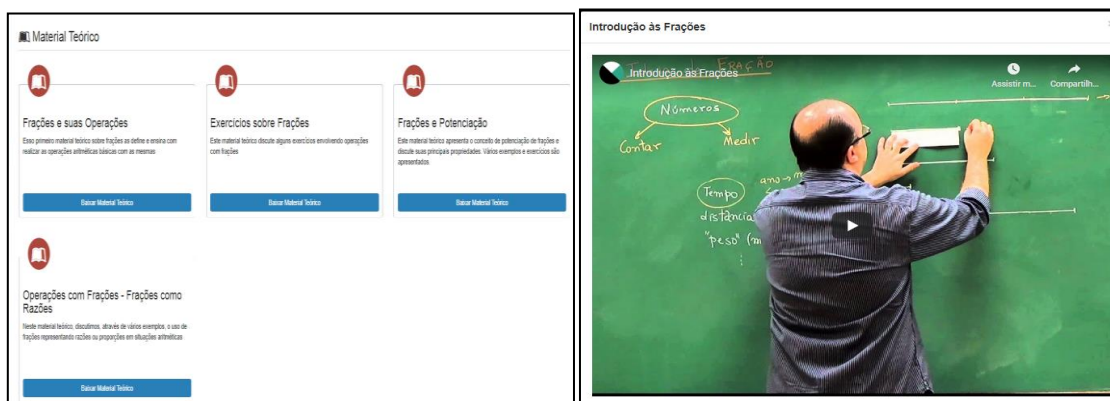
Material Teórico

Frações e suas Operações

Esse primeiro material teórico sobre frações as define e ensina com realizar as operações aritméticas básicas com as mesmas

Baixar Material Teórico

Exercícios sobre Frações

Este material teórico discute alguns exercícios envolvendo operações com frações

Baixar Material Teórico

Frações e Potenciação

Este material teórico apresenta o conceito de potenciação de frações e discute suas principais propriedades. Vários exemplos e exercícios são apresentados.

Baixar Material Teórico

Operações com Frações - Frações como Razões

Neste material teórico, discutimos, através de vários exemplos, o uso de frações representando razões ou proporções em situações aritméticas

Baixar Material Teórico

Introdução às Frações

Introdução às Frações

Assistir m...

Compartilh...

FRAÇÃO

Números

Contar

Medir

Tempo

ano → m

distância

"peso" (m

⋮